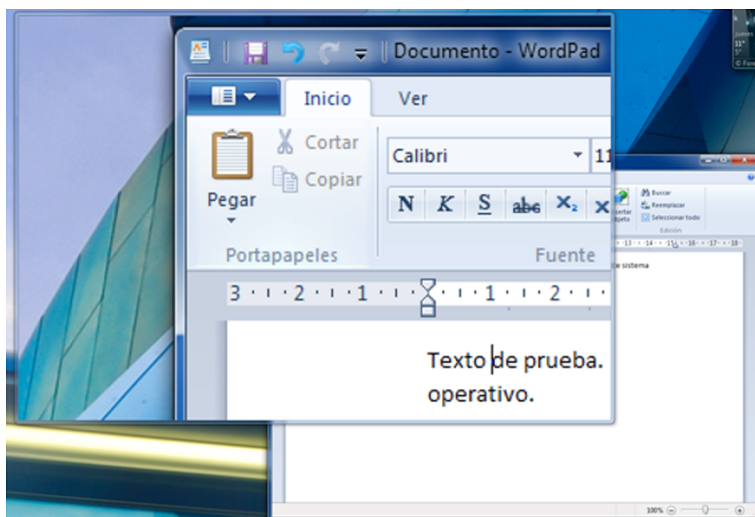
Documento - WordPad

Inicio
Ver

Pegar
Cortar
Copiar
Portapapeles

Calibri
11
N K S abc $X_2$ X
Fuente

Buscar
Reemplazar
Seleccionar todo
Edición

3 · 2 · 1 · · 1 · 2

Texto de prueba.
operativo.

e sistema

100%